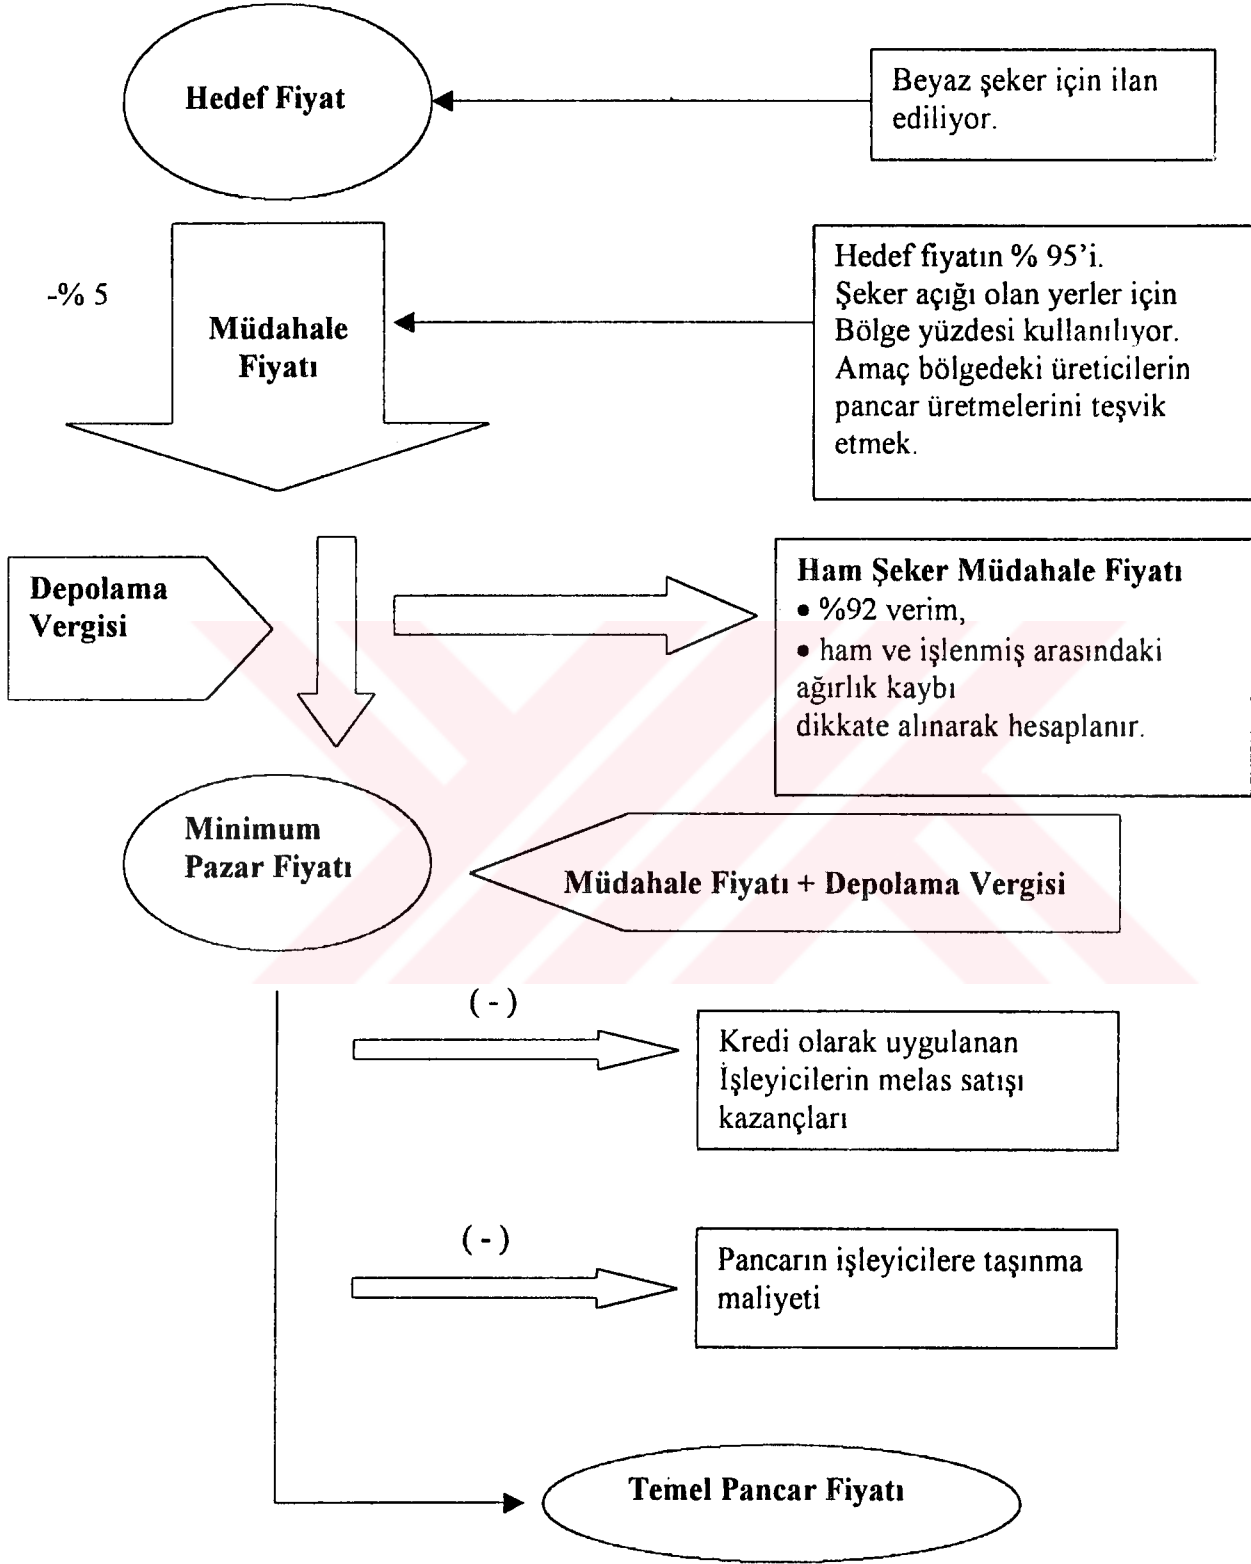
Hedef Fiyat

Beyaz şeker için ilan ediliyor.

-% 5

Müdahale Fiyatı

Hedef fiyatın % 95'i.
Şeker açığı olan yerler için Bölge yüzdesi kullanılıyor.
Amaç bölgedeki üreticilerin pancar üretmelerini teşvik etmek.

Depolama Vergisi

Ham Şeker Müdahale Fiyatı
• %92 verim,
• ham ve işlenmiş arasındaki ağırlık kaybı
dikkate alınarak hesaplanır.

Minimum Pazar Fiyatı

Müdahale Fiyatı + Depolama Vergisi

( - )

Kredi olarak uygulanan İşleyicilerin melas satışı kazançları

( - )

Pancarın işleyicilere taşınma maliyeti

Temel Pancar Fiyatı